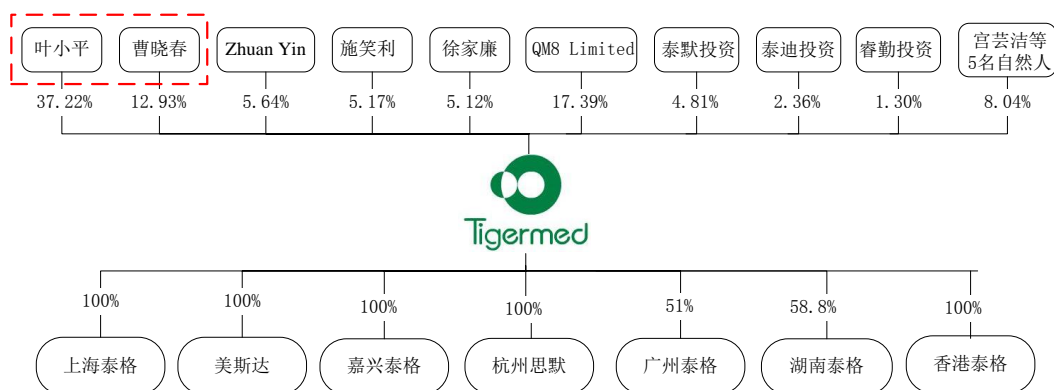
叶小平
37.22%

曹晓春
12.93%

Zhuan Yin
5.64%

施笑利
5.17%

徐家廉
5.12%

QM8 Limited
17.39%

泰默投资
4.81%

泰迪投资
2.36%

睿勤投资
1.30%

宫芸洁等5名自然人
8.04%

Tigermed

100%
上海泰格

100%
美斯达

100%
嘉兴泰格

100%
杭州思默

51%
广州泰格

58.8%
湖南泰格

100%
香港泰格